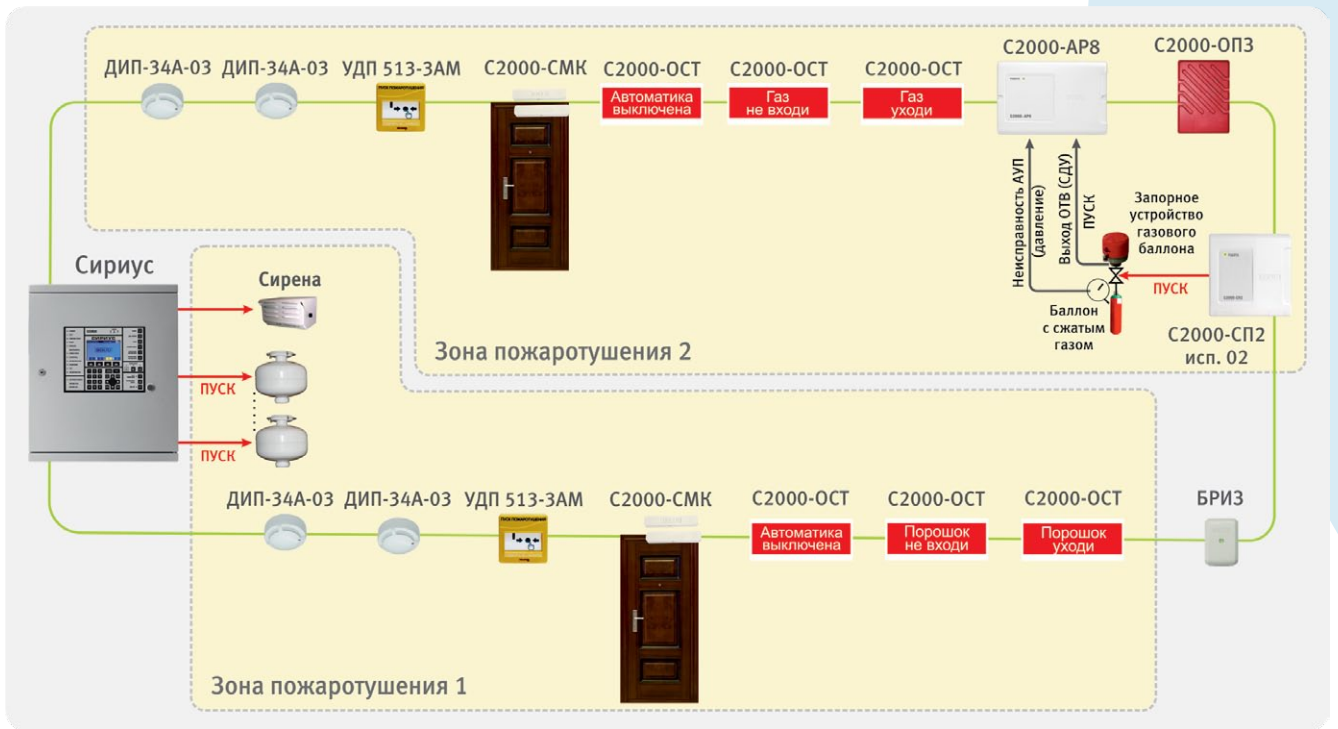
ДИП-34А-03 ДИП-34А-03 УДП 513-3АМ С2000-СМК С2000-ОСТ С2000-ОСТ С2000-ОСТ С2000-АР8 С2000-ОП3

Автоматика выключена

Газ не входи

Газ уходи

Неисправность АУП (давление)

Выход ОТВ (СДУ)

ПУСК

Запорное устройство газового баллона

ПУСК

Баллон с сжатым газом

С2000-СП2 исп. 02

Сириус

Сирена

ПУСК

ПУСК

Зона пожаротушения 2

ДИП-34А-03 ДИП-34А-03 УДП 513-3АМ С2000-СМК С2000-ОСТ С2000-ОСТ С2000-ОСТ БРИЗ

Автоматика выключена

Порошок не входи

Порошок уходи

Зона пожаротушения 1